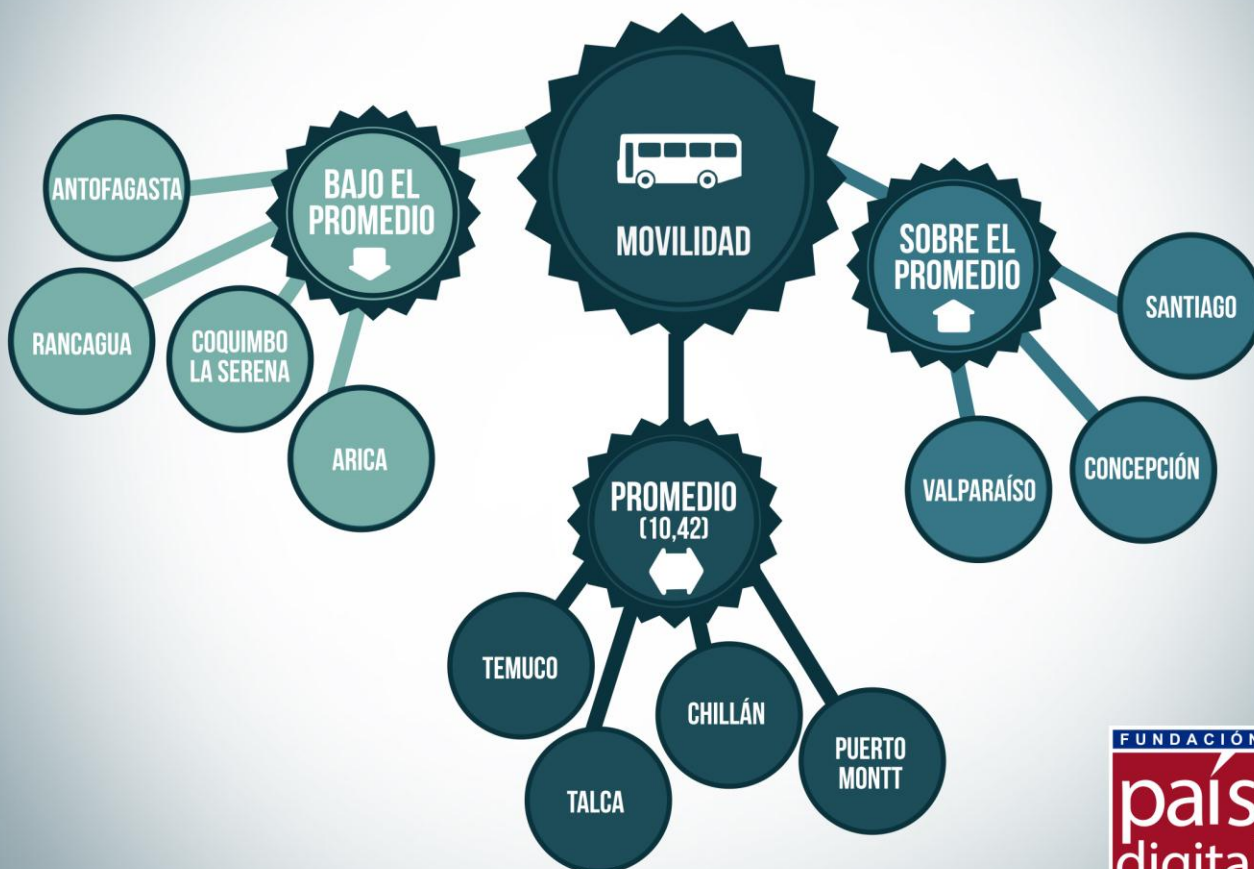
MOVILIDAD

BAJO EL PROMEDIO

ANTOFAGASTA

RANCAGUA

COQUIMBO LA SERENA

ARICA

SOBRE EL PROMEDIO

SANTIAGO

VALPARAÍSO

CONCEPCIÓN

PROMEDIO (10,42)

TEMUCO

TALCA

CHILLÁN

PUERTO MONTT

FUNDACIÓN
país
digita